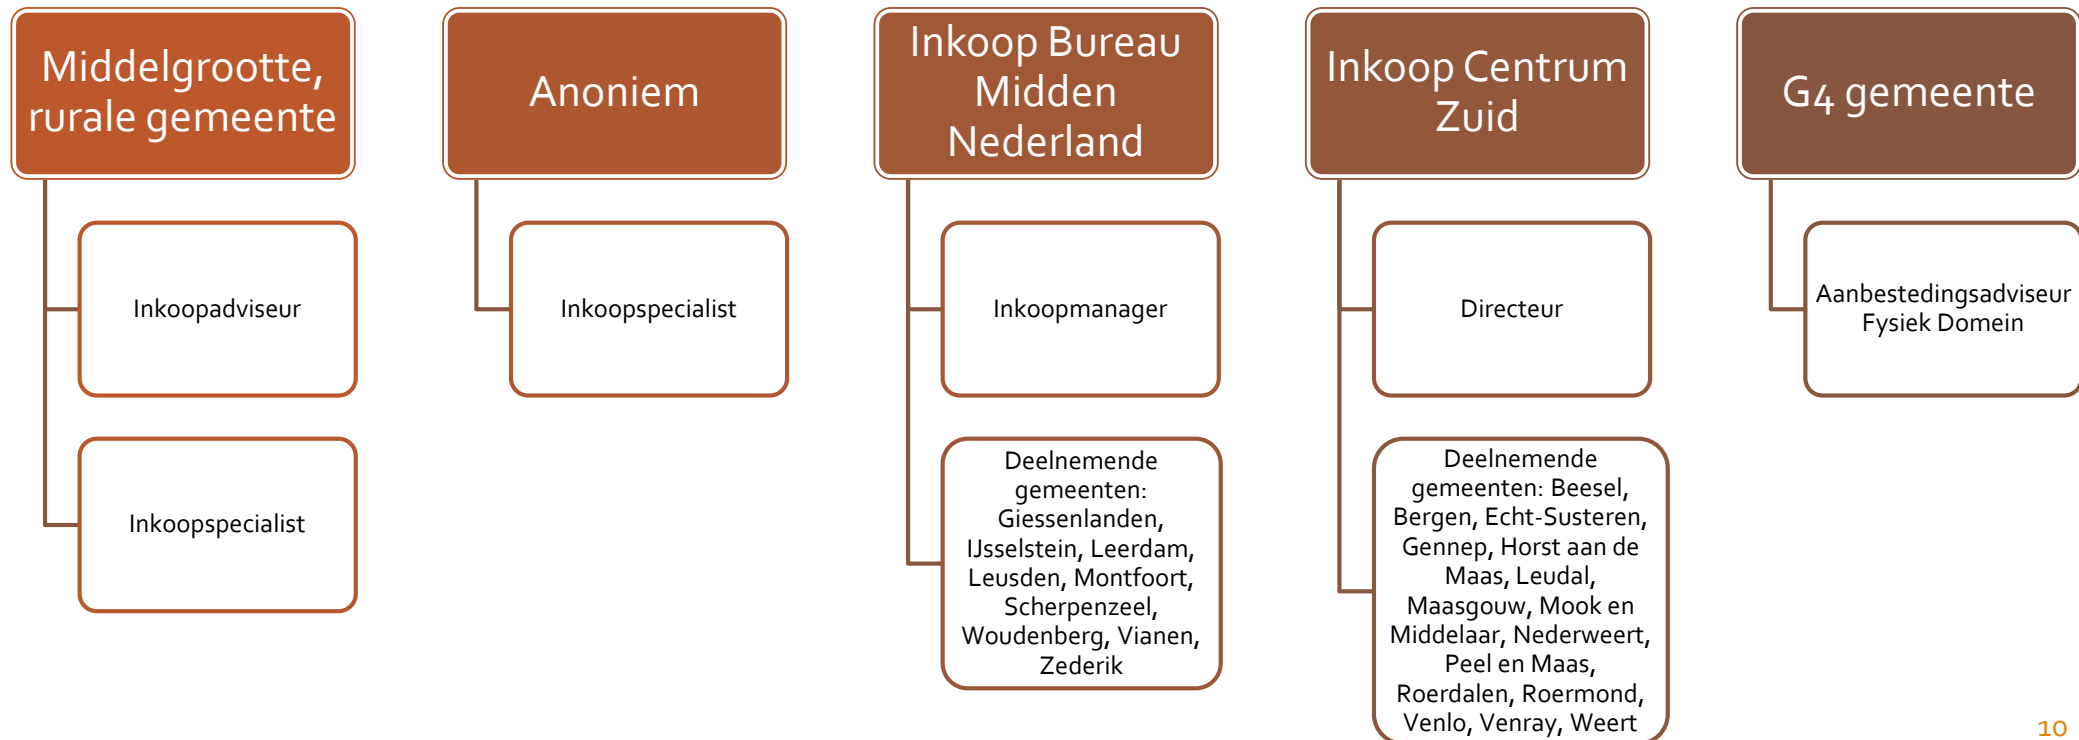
Middelgrootte, rurale gemeente

Inkoopadviseur

Inkoopspecialist

Anoniem

Inkoopspecialist

Inkoop Bureau Midden Nederland

Inkoopmanager

Deelnemende gemeenten: Giessenlanden, IJsselstein, Leerdam, Leusden, Montfoort, Scherpenzeel, Woudenberg, Vianen, Zederik

Inkoop Centrum Zuid

Directeur

Deelnemende gemeenten: Beesel, Bergen, Echt-Susteren, Gennep, Horst aan de Maas, Leudal, Maasgouw, Mook en Middelaar, Nederweert, Peel en Maas, Roerdalen, Roermond, Venlo, Venray, Weert

G4 gemeente

Aanbestedingsadviseur Fysiek Domein

10